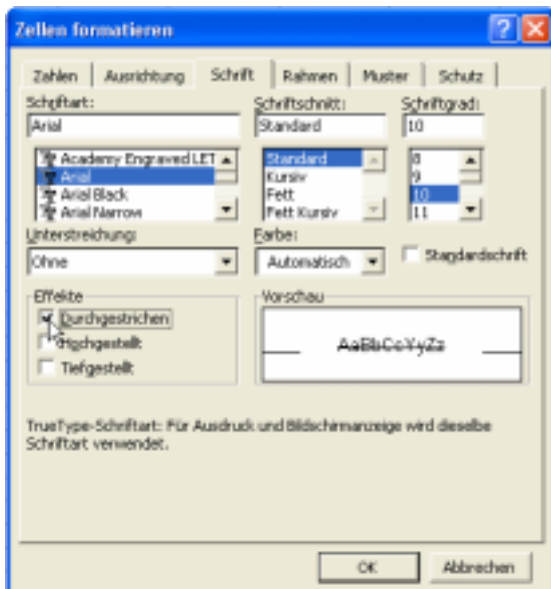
Zellen formatieren

Zahlen | Ausrichtung | Schrift | Rahmen | Muster | Schutz

Schriftart:
Arial
Academy Engraved LET
Arial
Arial Black
Arial Narrow

Schriftschnitt:
Standard
Standard
Kursiv
Fett
Fett Kursiv

Schriftgrad:
10
8
9
10
11

Unterstreichung:
Ohne

Farbe:
Automatisch

Standardschrift

Effekte
Durchgestrichen
Hochgestellt
Tiefgestellt

Vorschau
AaBbCcYyZz

TrueType-Schriftart: Für Ausdruck und Bildschirmanzeige wird dieselbe Schriftart verwendet.

OK
Abbrechen